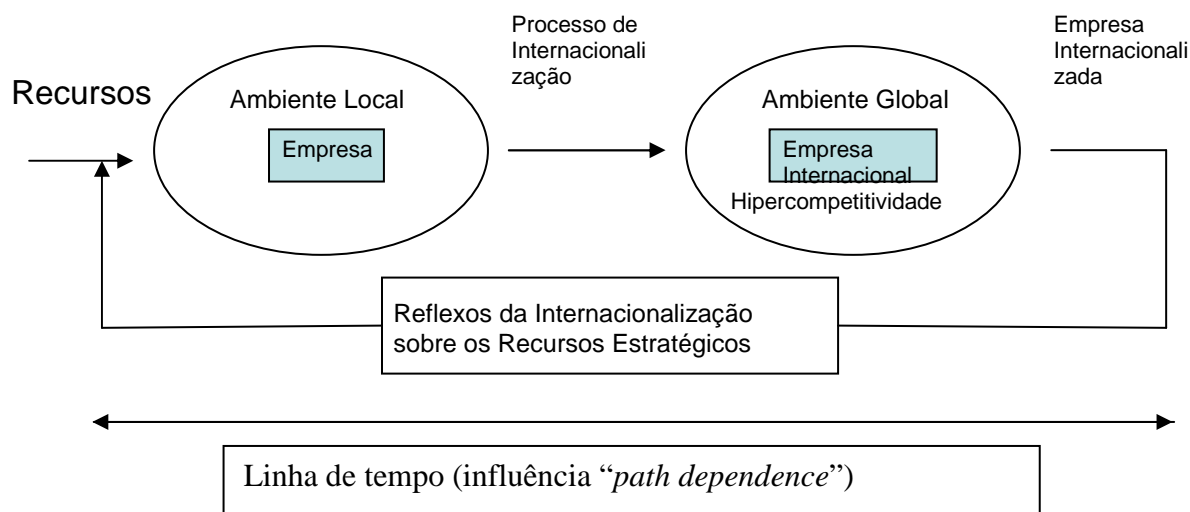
Recursos

Ambiente Local

Empresa

Processo de Internacionalização

Ambiente Global

Empresa Internacional

Hipercompetitividade

Empresa Internacionalizada

Reflexos da Internacionalização sobre os Recursos Estratégicos

Linha de tempo (influência "*path dependence*")